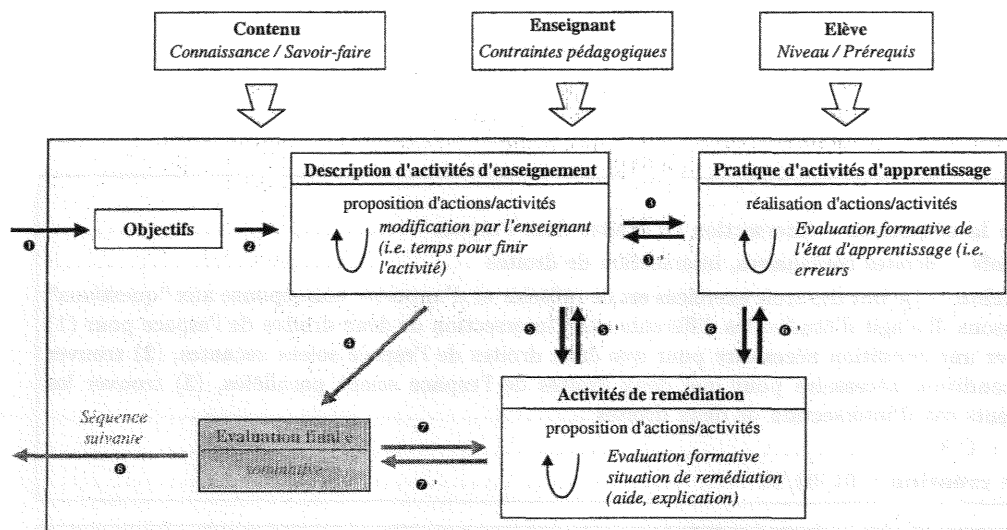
Contenu
*Connaissance / Savoir-faire*

Enseignant
*Contraintes pédagogiques*

Elève
*Niveau / Prérequis*

❶

Objectifs

❷

Description d'activités d'enseignement

proposition d'actions/activités

*modification par l'enseignant (i.e. temps pour finir l'activité)*

❸

❸'

Pratique d'activités d'apprentissage

réalisation d'actions/activités

*Evaluation formative de l'état d'apprentissage (i.e. erreurs*

❹

❺

❺'

❻

❻'

Activités de remédiation

proposition d'actions/activités

*Evaluation formative situation de remédiation (aide, explication)*

*Séquence suivante*

❽

Evaluation final e

*sommative*

❼

❼'